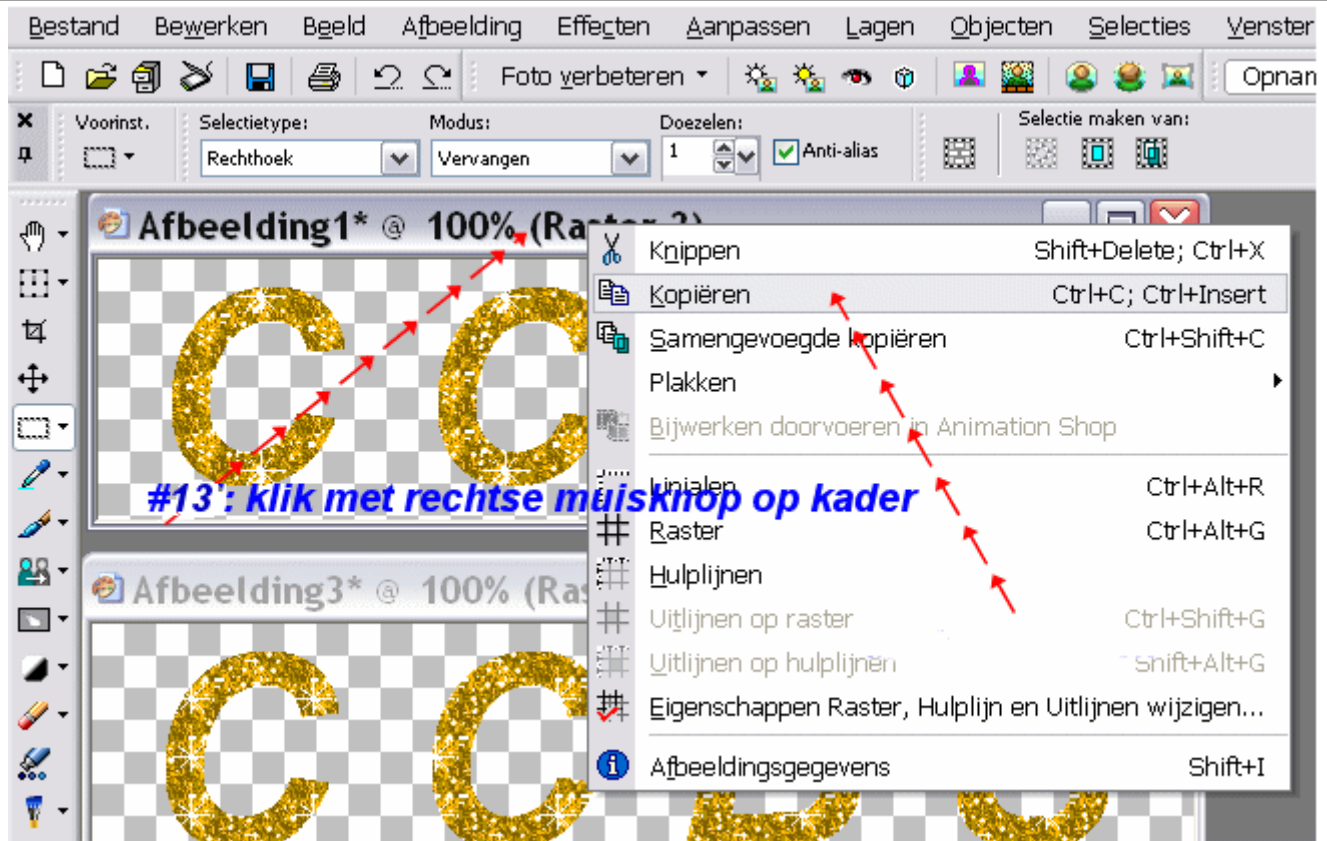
Bestand Bewerken Beeld Afbeelding Effecten Aanpassen Lagen Objecten Selecties Venster

Foto verbeteren Opnam

Voorinst. Selectietype: Rechthoek Modus: Vervangen Doezelen: 1 Anti-alias Selectie maken van:

Afbeelding1* @ 100% (Raster 2)

#13 : klik met rechtse muisknop op kader

Afbeelding3* @ 100% (Ras

Knippen Shift+Delete; Ctrl+X
Kopiëren Ctrl+C; Ctrl+Insert
Samengevoegde kopiëren Ctrl+Shift+C
Plakken
Bijwerken doorvoeren in Animation Shop
Linialen Ctrl+Alt+R
Raster Ctrl+Alt+G
Hulplijnen
Uitlijnen op raster Ctrl+Shift+G
Uitlijnen op hulplijnen Shift+Alt+G
Eigenschappen Raster, Hulplijn en Uitlijnen wijzigen...
Afbeeldingsgegevens Shift+I